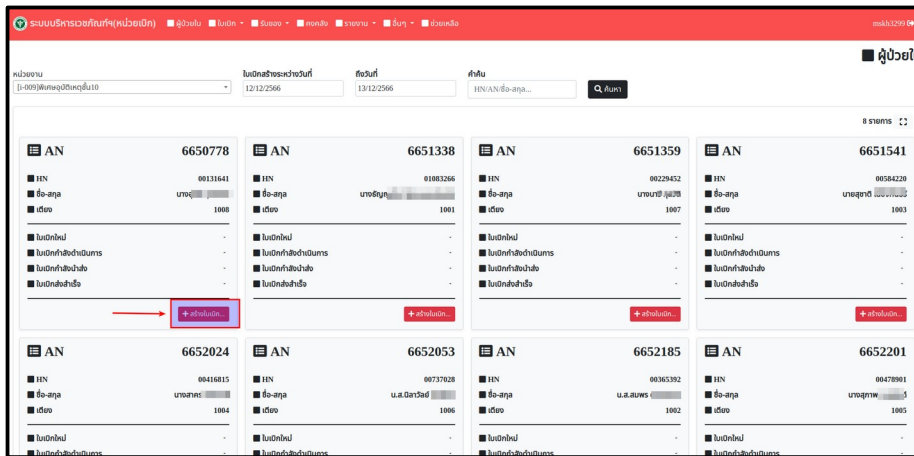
ระบบบริหารเวชภัณฑ์ฯ(หน่วยเบิก) ผู้ป่วยใน ใบเบิก รับของ คงคลัง รายงาน อื่นๆ ช่วยเหลือ mskh3299

ผู้ป่วยใ

หน่วยงาน
[I-009]พิเศษอุบัติเหตุชั้น10

ใบเบิกสร้างระหว่างวันที่
12/12/2566

ถึงวันที่
13/12/2566

ค้นหา
HN/AN/ชื่อ-สกุล...

ค้นหา

8 รายการ

AN 6650778
HN 00131641
ชื่อ-สกุล นางจ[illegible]
เตียง 1008
ใบเบิกใหม่ -
ใบเบิกกำลังดำเนินการ -
ใบเบิกกำลังนำส่ง -
ใบเบิกส่งสำเร็จ -
+ สร้างใบเบิก...

AN 6651338
HN 01083266
ชื่อ-สกุล นางธัญญ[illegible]
เตียง 1001
ใบเบิกใหม่ -
ใบเบิกกำลังดำเนินการ -
ใบเบิกกำลังนำส่ง -
ใบเบิกส่งสำเร็จ -
+ สร้างใบเบิก...

AN 6651359
HN 00229452
ชื่อ-สกุล นางนวี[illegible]
เตียง 1007
ใบเบิกใหม่ -
ใบเบิกกำลังดำเนินการ -
ใบเบิกกำลังนำส่ง -
ใบเบิกส่งสำเร็จ -
+ สร้างใบเบิก...

AN 6651541
HN 00584220
ชื่อ-สกุล นายสุชาติ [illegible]
เตียง 1003
ใบเบิกใหม่ -
ใบเบิกกำลังดำเนินการ -
ใบเบิกกำลังนำส่ง -
ใบเบิกส่งสำเร็จ -
+ สร้างใบเบิก...

AN 6652024
HN 00416815
ชื่อ-สกุล นางสาคร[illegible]
เตียง 1004
ใบเบิกใหม่ -
ใบเบิกกำลังดำเนินการ

AN 6652053
HN 00737028
ชื่อ-สกุล น.ส.นิลาวัลย์ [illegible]
เตียง 1006
ใบเบิกใหม่ -
ใบเบิกกำลังดำเนินการ

AN 6652185
HN 00365392
ชื่อ-สกุล น.ส.สมพร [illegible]
เตียง 1002
ใบเบิกใหม่ -
ใบเบิกกำลังดำเนินการ

AN 6652201
HN 00478901
ชื่อ-สกุล นางสุภาพ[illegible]
เตียง 1005
ใบเบิกใหม่ -
ใบเบิกกำลังดำเนินการ